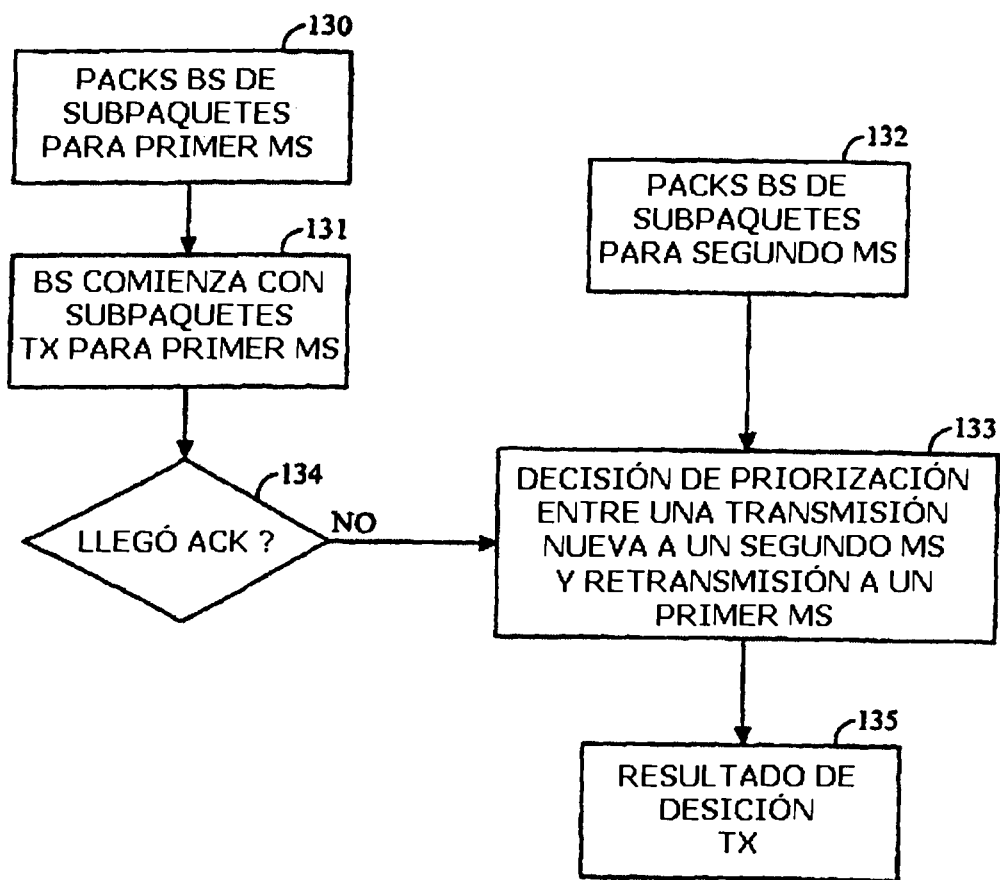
130

PACKS BS DE SUBPAQUETES PARA PRIMER MS

131

BS COMIENZA CON SUBPAQUETES TX PARA PRIMER MS

134

LLEGÓ ACK ?

NO

132

PACKS BS DE SUBPAQUETES PARA SEGUNDO MS

133

DECISIÓN DE PRIORIZACIÓN ENTRE UNA TRANSMISIÓN NUEVA A UN SEGUNDO MS Y RETRANSMISIÓN A UN PRIMER MS

135

RESULTADO DE DESICIÓN TX